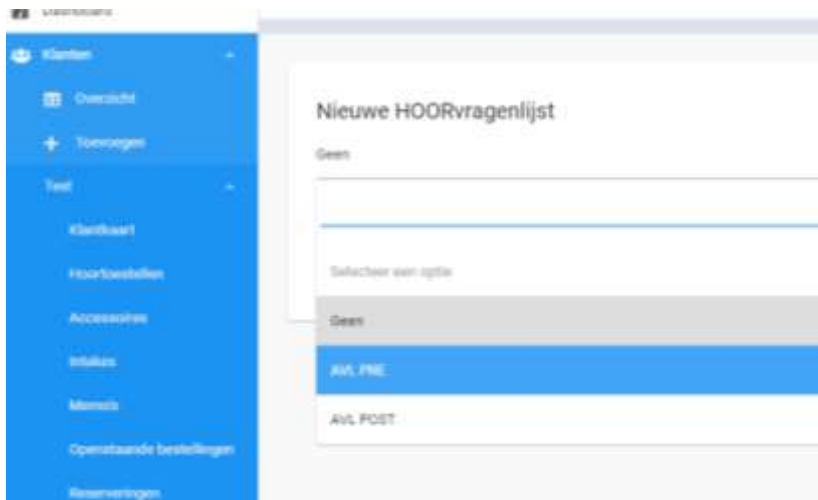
Dashboard

Klanten

Overzicht

Toevoegen

Test

Klantkaart

Hoortoestellen

Accessoires

Intakes

Memo's

Openstaande bestellingen

Reserveringen

Nieuwe HOORvragenlijst

Geen

Selecteer een optie

Geen

AVL PRE

AVL POST